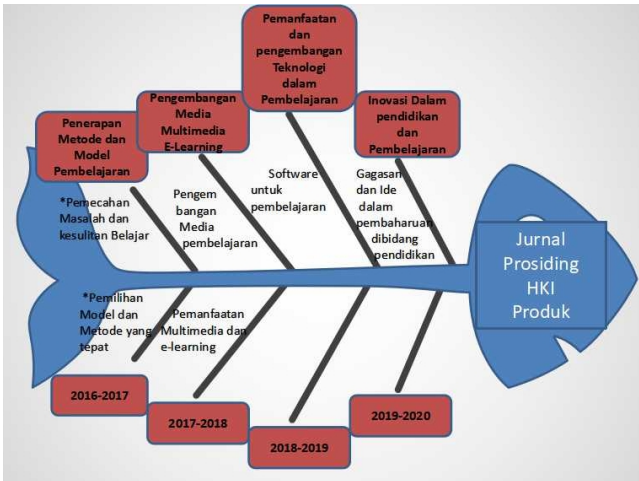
Penerapan Metode dan Model Pembelajaran

Pengembangan Media Multimedia E-Learning

Pemanfaatan dan pengembangan Teknologi dalam Pembelajaran

Inovasi Dalam pendidikan dan Pembelajaran

*Pemecahan Masalah dan kesulitan Belajar

Pengembangan Media pembelajaran

Software untuk pembelajaran

Gagasan dan Ide dalam pembaharuan dibidang pendidikan

Jurnal Prosiding HKI Produk

*Pemilihan Model dan Metode yang tepat

Pemanfaatan Multimedia dan e-learning

2016-2017

2017-2018

2018-2019

2019-2020